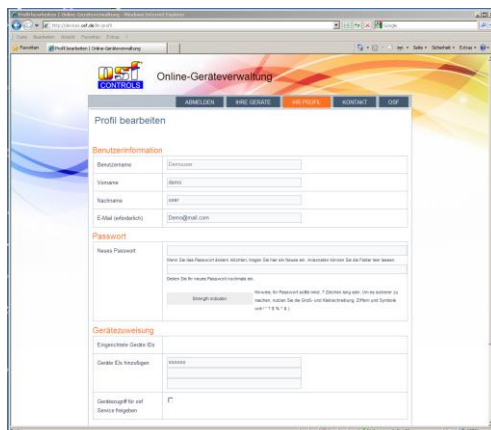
Profil bearbeiten | Online-Geräteverwaltung - Windows Internet Explorer

Datei Bearbeiten Ansicht Favoriten Extras ?

Favoriten | Profil bearbeiten | Online-Geräteverwaltung

Seite Sicherheit Extras

osf CONTROLS

Online-Geräteverwaltung

ABMELDEN | IHRE GERÄTE | IHR PROFIL | KONTAKT | OSF

Profil bearbeiten

Benutzerinformation

| | |
|---|---|
| Benutzername | Demouser |
| Vorname | demo |
| Nachname | user |
| E-Mail (erforderlich) | Demo@mail.com |

Passwort

Neues Passwort

Wenn Sie das Passwort ändern möchten, tragen Sie hier ein Neues ein. Andernfalls können Sie die Felder leer lassen.

Geben Sie Ihr neues Passwort nochmals ein.

Strength indicator

Hinweis: Ihr Passwort sollte mind. 7 Zeichen lang sein. Um es sicherer zu machen, nutzen Sie die Groß- und Kleinschreibung, Ziffern und Symbole wie ! " ? $ % ^ & ).

Gerätezuweisung

Eingetragene Geräte IDs

Geräte IDs hinzufügen

Gerätezugriff für osf Service freigeben